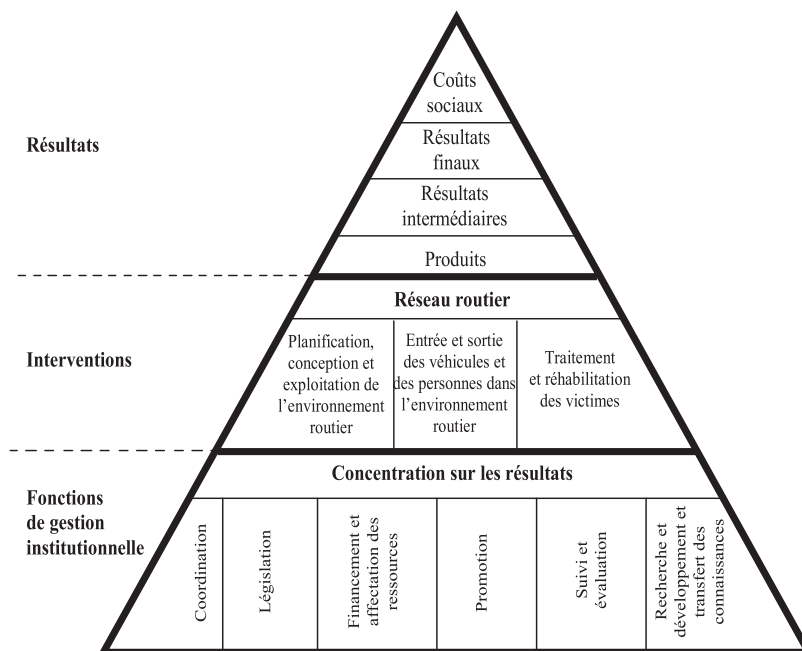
Résultats

Coûts sociaux

Résultats finaux

Résultats intermédiaires

Produits

Interventions

Réseau routier

Planification, conception et exploitation de l'environnement routier

Entrée et sortie des véhicules et des personnes dans l'environnement routier

Traitement et réhabilitation des victimes

Fonctions de gestion institutionnelle

Concentration sur les résultats

Coordination

Législation

Financement et affectation des ressources

Promotion

Suivi et évaluation

Recherche et développement et transfert des connaissances